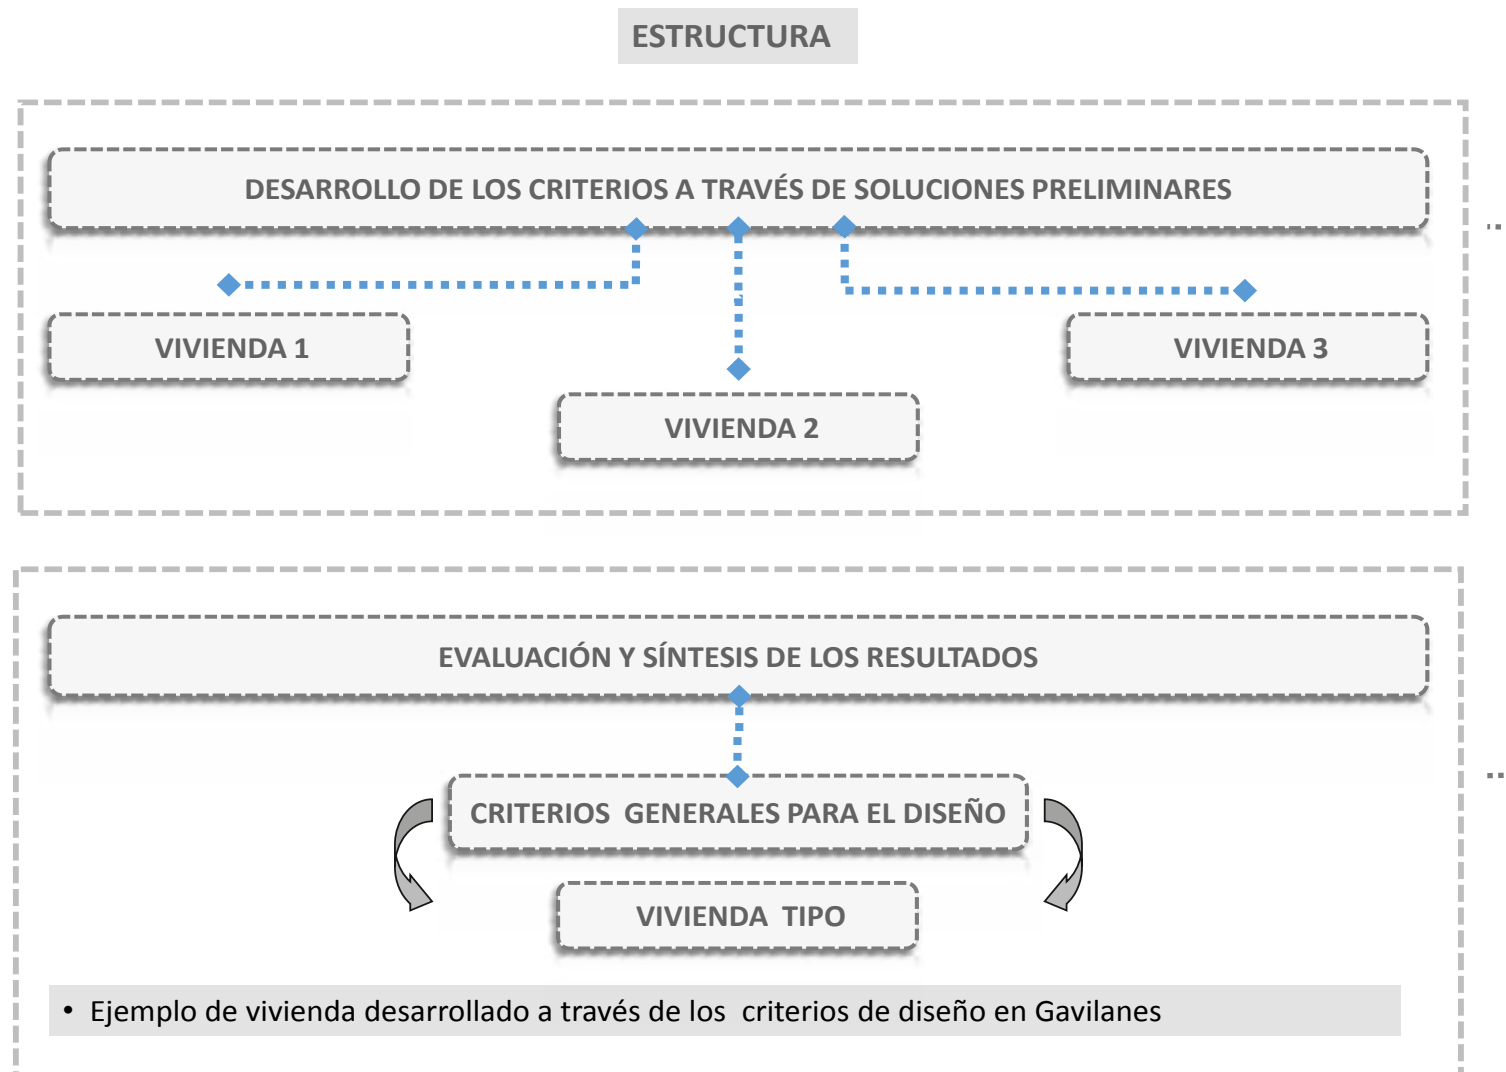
ESTRUCTURA

DESARROLLO DE LOS CRITERIOS A TRAVÉS DE SOLUCIONES PRELIMINARES

VIVIENDA 1

VIVIENDA 2

VIVIENDA 3

EVALUACIÓN Y SÍNTESIS DE LOS RESULTADOS

CRITERIOS GENERALES PARA EL DISEÑO

VIVIENDA TIPO

• Ejemplo de vivienda desarrollado a través de los criterios de diseño en Gavilanes